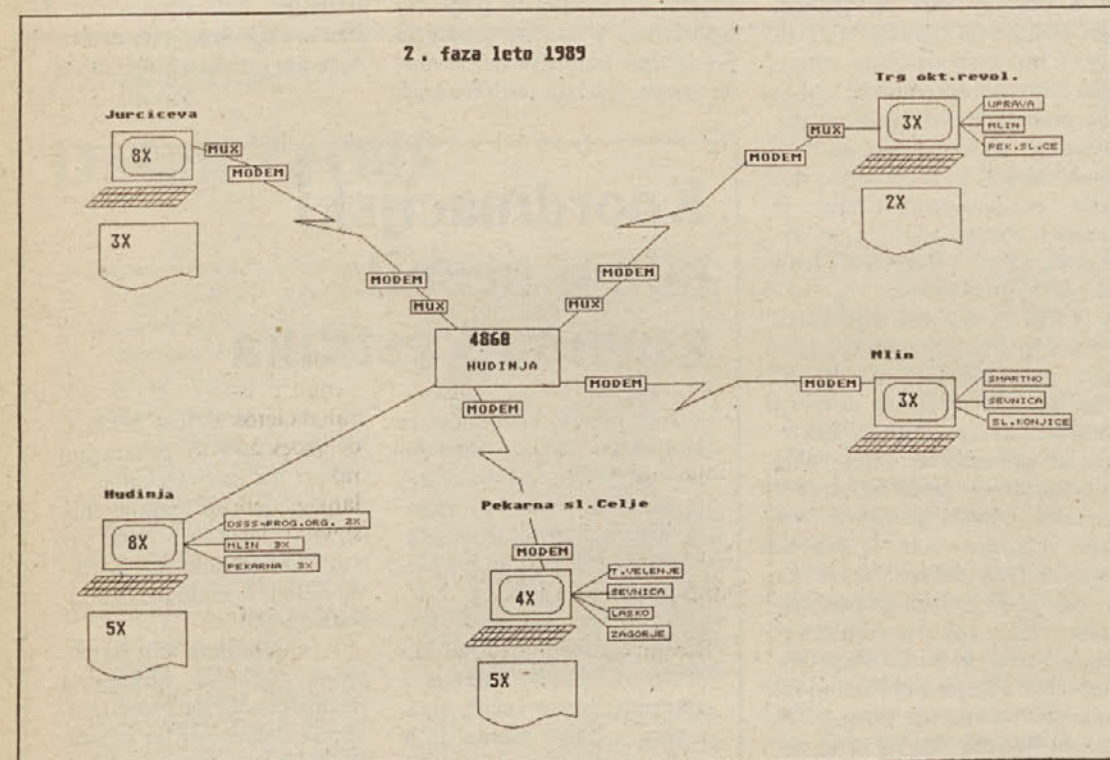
2. faza leto 1989

Jurciceva

8X

MUX

MODEM

3X

Trg okt.revol.

MUX

MODEM

3X

UPRAVA

MLIN

PEK.SL.CE

2X

MODEM

MUX

MODEM

MUX

4868

HUDINJA

MODEM

MODEM

Mlin

3X

SMARTNO

SEVNICA

SL.KONJICE

MODEM

Hudinja

8X

DSSS-PROG.ORG. 2X

MLIN 3X

PEKARNA 3X

5X

Pekarna sl.Celje

MODEM

4X

T.VELENJE

SEVNICA

LASKO

ZAGORJE

5X